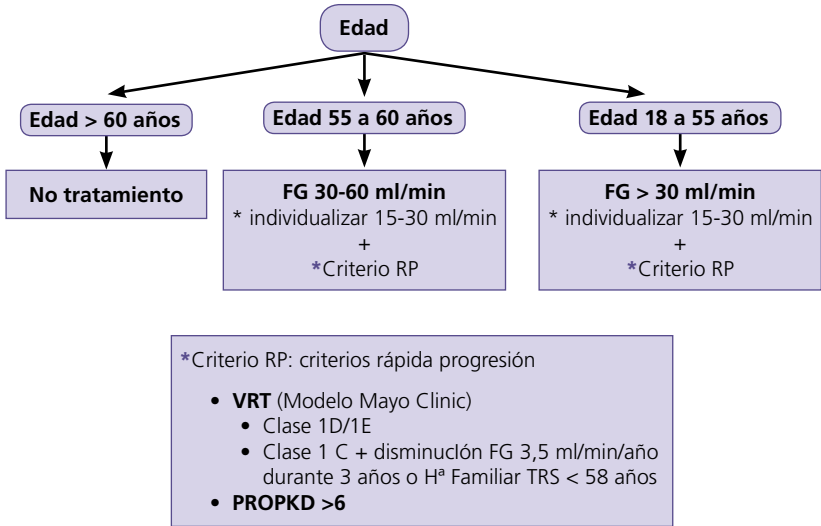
Edad

Edad > 60 años

Edad 55 a 60 años

Edad 18 a 55 años

No tratamiento

FG 30-60 ml/min
* individualizar 15-30 ml/min
+
*Criterio RP

FG > 30 ml/min
* individualizar 15-30 ml/min
+
*Criterio RP

*Criterio RP: criterios rápida progresión

- **VRT** (Modelo Mayo Clinic)
  - Clase 1D/1E
  - Clase 1 C + disminución FG 3,5 ml/min/año durante 3 años o Hª Familiar TRS < 58 años
- **PROPKD >6**